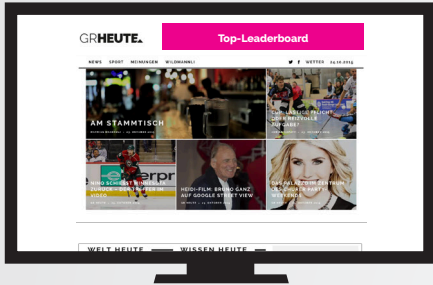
GRHEUTE.

Top-Leaderboard

NEWS SPORT MEINUNGEN WILDMANNLI

WETTER 24.10.2015

AM STAMMTISCH

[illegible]

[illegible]

NINO SCHIESST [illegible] VIDEO

HEIDI-FILM: BRUNO GANZ AUF GOOGLE STREET VIEW

DAS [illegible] ZENTRUM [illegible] WEEKEND

WELT HEUTE

WISSEN HEUTE